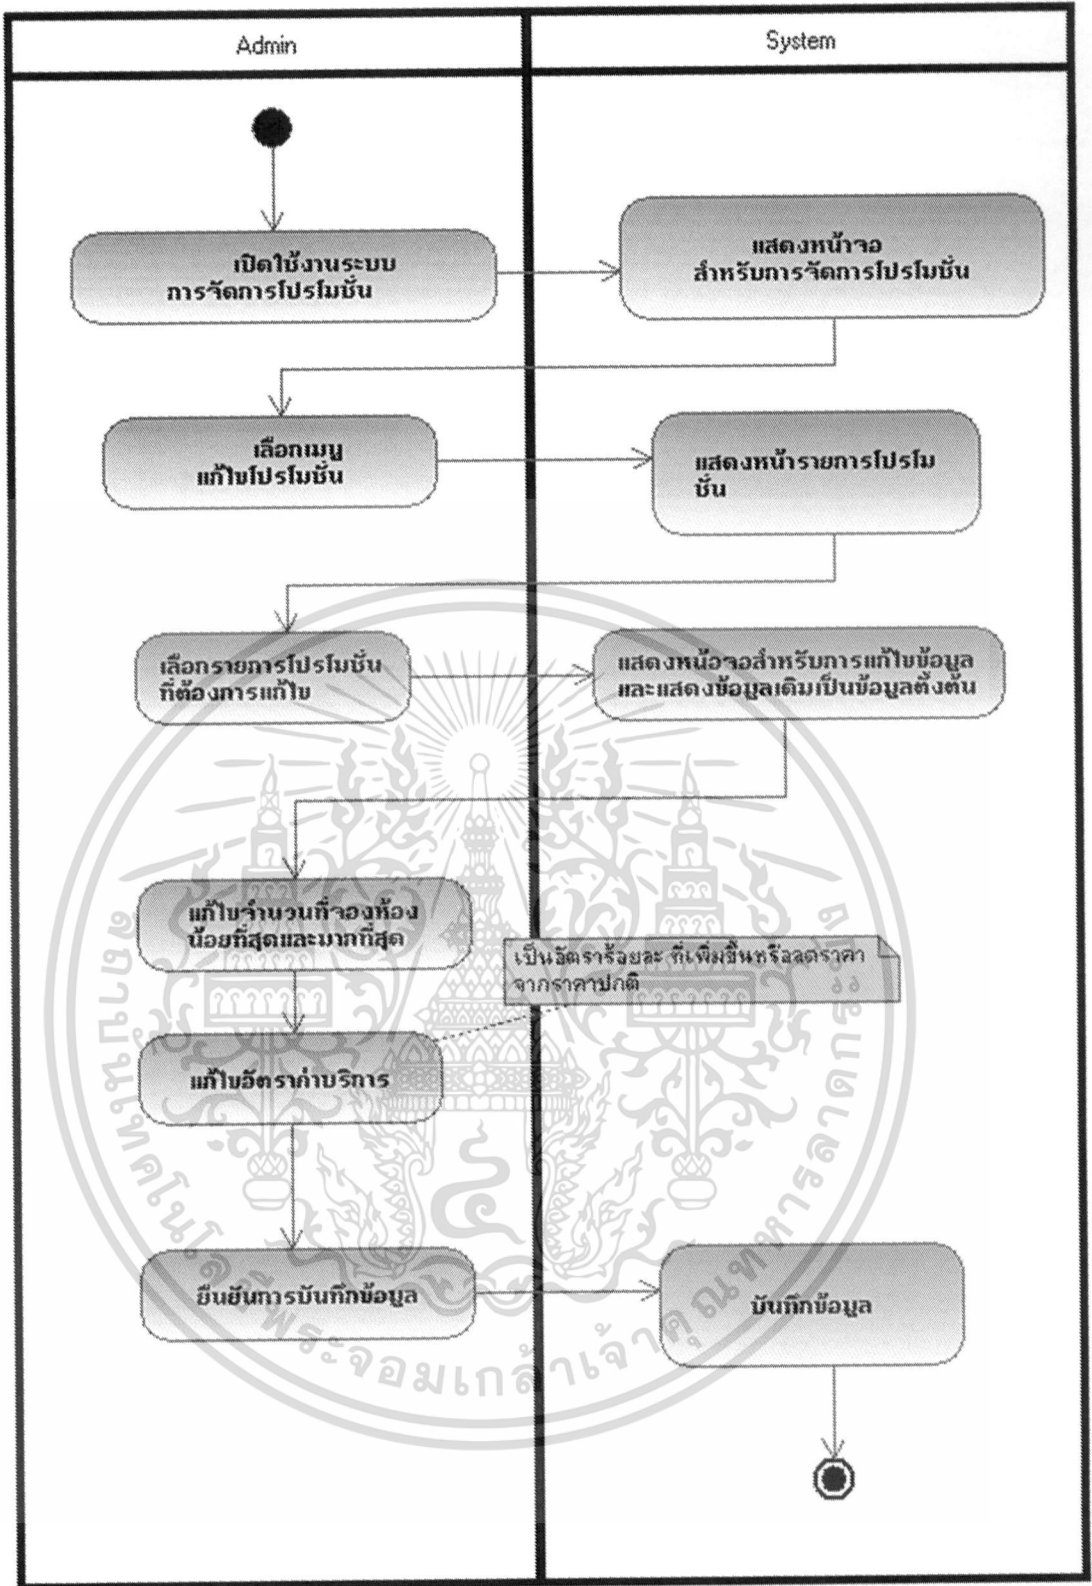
Admin

System

เปิดใช้งานระบบ การจัดการโปรโมชั่น

แสดงหน้าจอ สำหรับการจัดการโปรโมชั่น

เลือกเมนู แก้ไขโปรโมชั่น

แสดงหน้ารายการโปรโม ชั่น

เลือกรายการโปรโมชั่น ที่ต้องการแก้ไข

แสดงหน้าจอสำหรับการแก้ไขข้อมูล และแสดงข้อมูลเดิมเป็นข้อมูลตั้งต้น

แก้ไขจำนวนที่จองห้อง น้อยที่สุดและมากที่สุด

เป็นอัตราร้อยละ ที่เพิ่มขึ้นหรือลดราคา จากราคาปกติ

66

แก้ไขอัตราค่าบริการ

ยืนยันการบันทึกข้อมูล

บันทึกข้อมูล

มหาวิทยาลัยเทคโนโลยีพระจอมเกล้าเจ้าคุณทหารลาดกระบัง